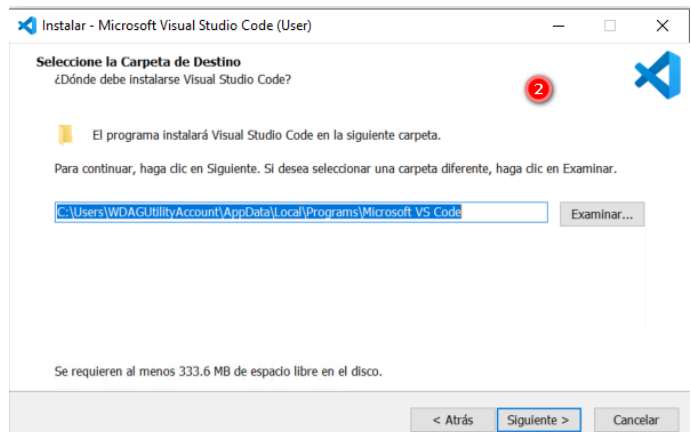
Instalar - Microsoft Visual Studio Code (User)

Seleccione la Carpeta de Destino
¿Dónde debe instalarse Visual Studio Code?

2

El programa instalará Visual Studio Code en la siguiente carpeta.

Para continuar, haga clic en Siguiente. Si desea seleccionar una carpeta diferente, haga clic en Examinar.

C:\Users\WDAGUtilityAccount\AppData\Local\Programs\Microsoft VS Code

Examinar...

Se requieren al menos 333.6 MB de espacio libre en el disco.

< Atrás

Siguiente >

Cancelar